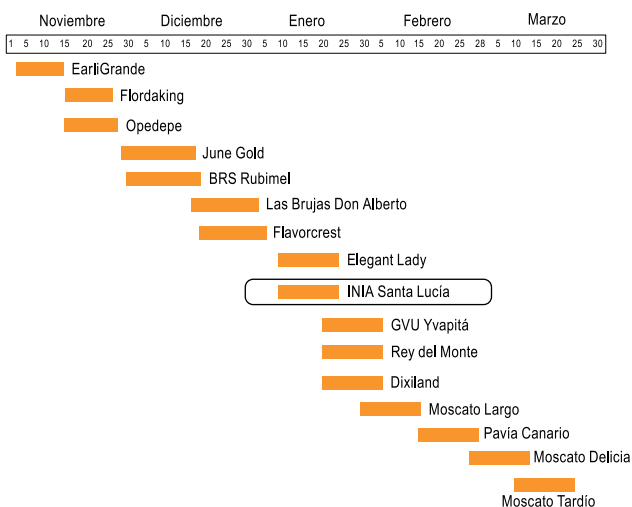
Noviembre Diciembre Enero Febrero Marzo

| 1 | 5 | 10 | 15 | 20 | 25 | 30 | 5 | 10 | 15 | 20 | 25 | 30 | 5 | 10 | 15 | 20 | 25 | 30 | 5 | 10 | 15 | 20 | 25 | 28 | 5 | 10 | 15 | 20 | 25 | 30 |
|---|---|---|---|---|---|---|---|---|---|---|---|---|---|---|---|---|---|---|---|---|---|---|---|---|---|---|---|---|---|---|

EarliGrande
Flordaking
Opedepe
June Gold
BRS Rubimel
Las Brujas Don Alberto
Flavorcrest
Elegant Lady
INIA Santa Lucía
GVU Yvapitá
Rey del Monte
Dixiland
Moscato Largo
Pavía Canario
Moscato Delicia
Moscato Tardío